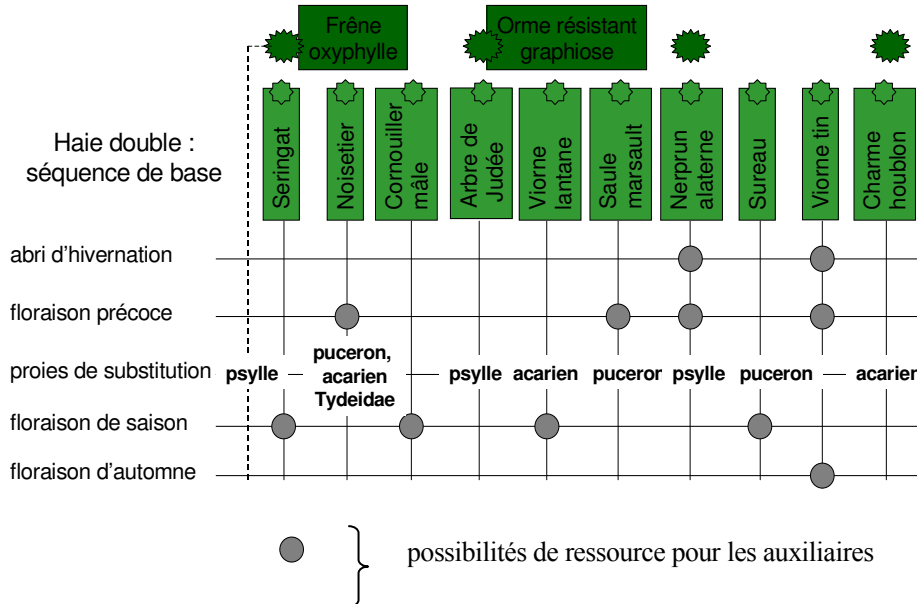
Frêne oxyphylle

Orme résistant graphiose

Haie double : séquence de base

Seringat

Noisetier

Cornouiller mâle

Arbre de Judée

Viorne lantane

Saule marsault

Nerprun alaterne

Sureau

Viorne tin

Charme houblon

abri d'hivernation

floraison précoce

proies de substitution

psylle

puceron, acarien Tydeidae

psylle

acarien

puceror

psylle

puceron

acarien

floraison de saison

floraison d'automne

possibilités de ressource pour les auxiliaires